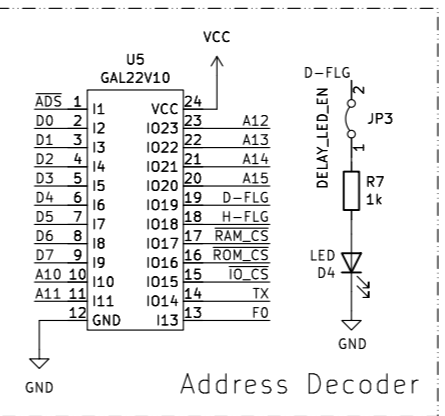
VCC

U5
GAL22V10

$\overline{ADS}$ 1 I1
D0 2 I2
D1 3 I3
D2 4 I4
D3 5 I5
D4 6 I6
D5 7 I7
D6 8 I8
D7 9 I9
A10 10 I10
A11 11 I11
12 GND

VCC 24
IO23 23 A12
IO22 22 A13
IO21 21 A14
IO20 20 A15
IO19 19 D-FLG
IO18 18 H-FLG
IO17 17 $\overline{RAM\_CS}$
IO16 16 $\overline{ROM\_CS}$
IO15 15 $\overline{IO\_CS}$
IO14 14 TX
I13 13 F0

GND

D-FLG
2
JP3
1
DELAY_LED_EN
R7
1k
LED
D4
GND

Address Decoder